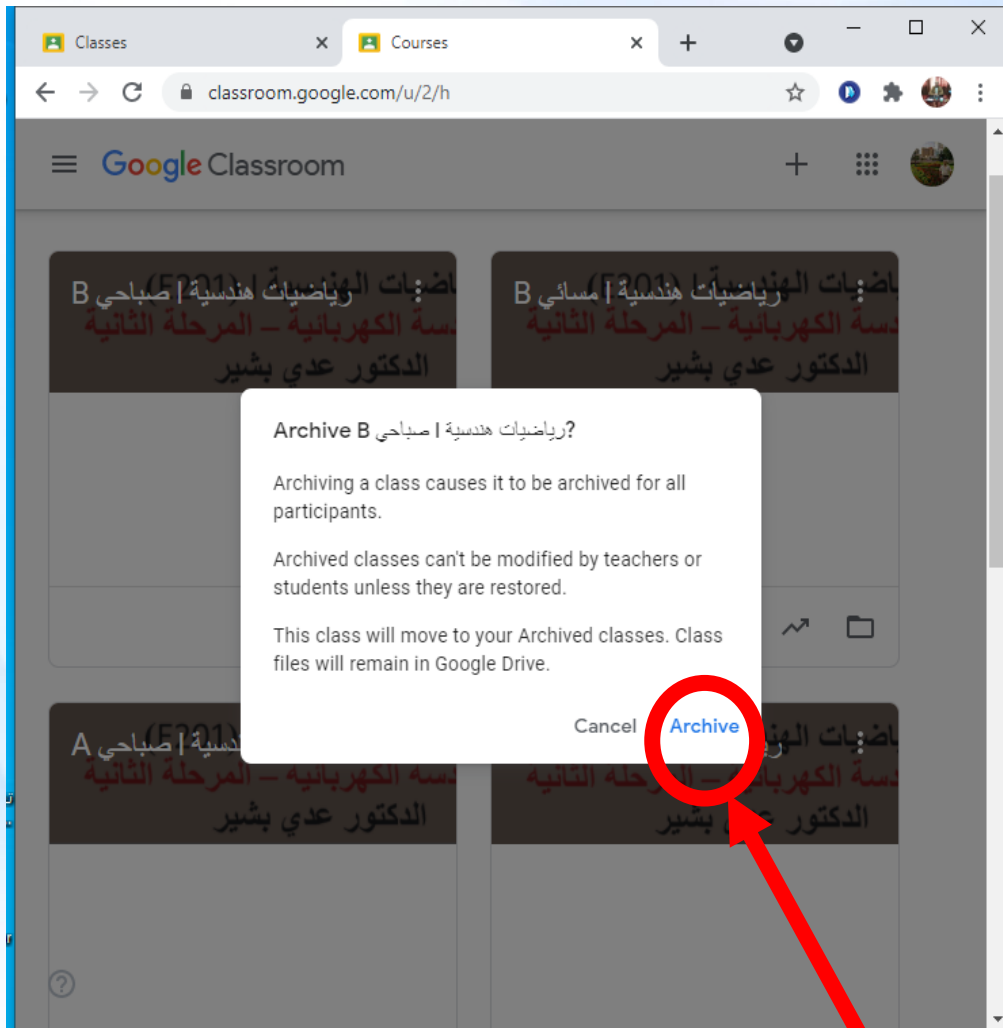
Classes
Courses
classroom.google.com/u/2/h

Google Classroom

رياضيات هندسية | صباحي B
(E201) ياضيات الهندسية
دسة الكهربائية – المرحلة الثانية
الدكتور عدي بشير

رياضيات هندسية | مسائي B
(E201) ياضيات الهندسية
دسة الكهربائية – المرحلة الثانية
الدكتور عدي بشير

Archive B رياضيات هندسية | صباحي?

Archiving a class causes it to be archived for all participants.

Archived classes can't be modified by teachers or students unless they are restored.

This class will move to your Archived classes. Class files will remain in Google Drive.

Cancel Archive

هندسية | صباحي A
(E201)
دسة الكهربائية – المرحلة الثانية
الدكتور عدي بشير

ياضيات الهن
دسة الكهربائية – المرحلة الثانية
الدكتور عدي بشير

?